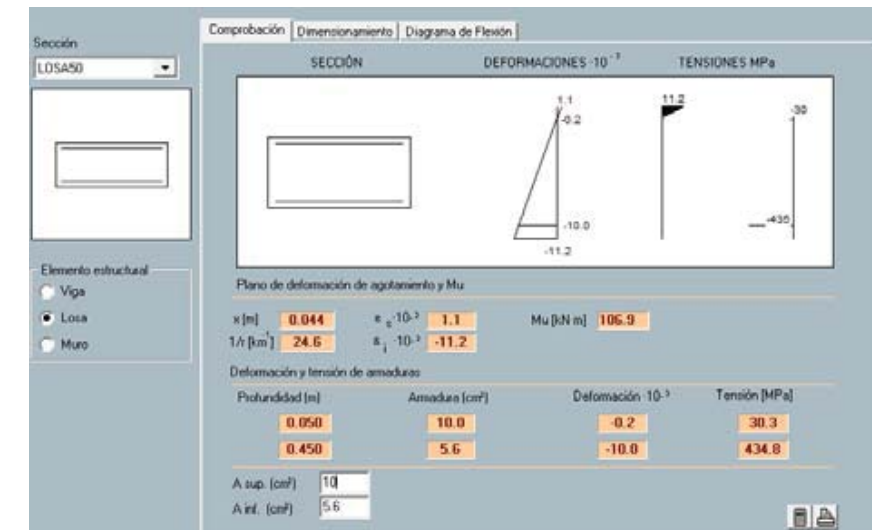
Sección
LOSA50

Elemento estructural
Viga
Losa
Muro

Comprobación | Dimensionamiento | Diagrama de Flexión

SECCIÓN
DEFORMACIONES $\cdot 10^{-3}$
TENSIONES MPa

1.1
-0.2
-10.0
-11.2
11.2
-30
-435

Plano de deformación de agotamiento y Mu

x [m] 0.044
$\varepsilon_s \cdot 10^{-3}$ 1.1
Mu [kN m] 106.9
1/r [km$^{-1}$] 24.6
$\varepsilon_i \cdot 10^{-3}$ -11.2

Deformación y tensión de armaduras

| Profundidad [m] | Armadura [cm²] | Deformación $10^{-3}$ | Tensión [MPa] |
|---|---|---|---|
| 0.050 | 10.0 | -0.2 | 30.3 |
| 0.450 | 5.6 | -10.0 | 434.8 |

A sup. (cm²) 10
A inf. (cm²) 5.6